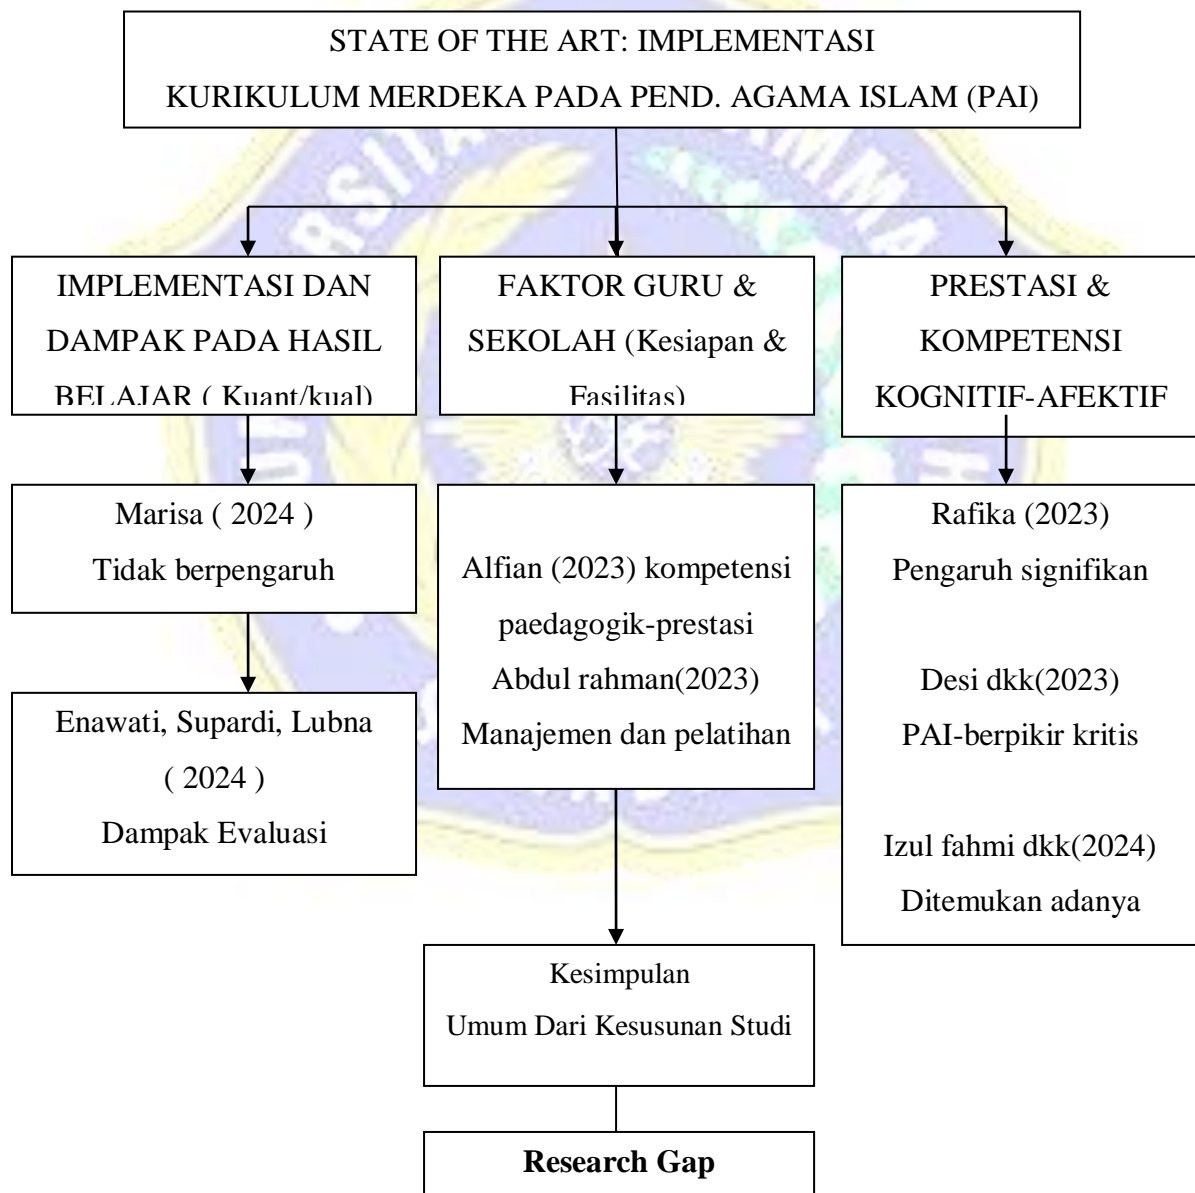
STATE OF THE ART: IMPLEMENTASI KURIKULUM MERDEKA PADA PEND. AGAMA ISLAM (PAI)

IMPLEMENTASI DAN DAMPAK PADA HASIL BELAJAR ( Kuant/kual)

FAKTOR GURU & SEKOLAH (Kesiapan & Fasilitas)

PRESTASI & KOMPETENSI KOGNITIF-AFEKTIF

Marisa ( 2024 )
Tidak berpengaruh

Enawati, Supardi, Lubna ( 2024 )
Dampak Evaluasi

Alfian (2023) kompetensi paedagogik-prestasi
Abdul rahman(2023) Manajemen dan pelatihan

Rafika (2023)
Pengaruh signifikan

Desi dkk(2023)
PAI-berpikir kritis

Izul fahmi dkk(2024)
Ditemukan adanya

Kesimpulan
Umum Dari Kesusunan Studi

**Research Gap**